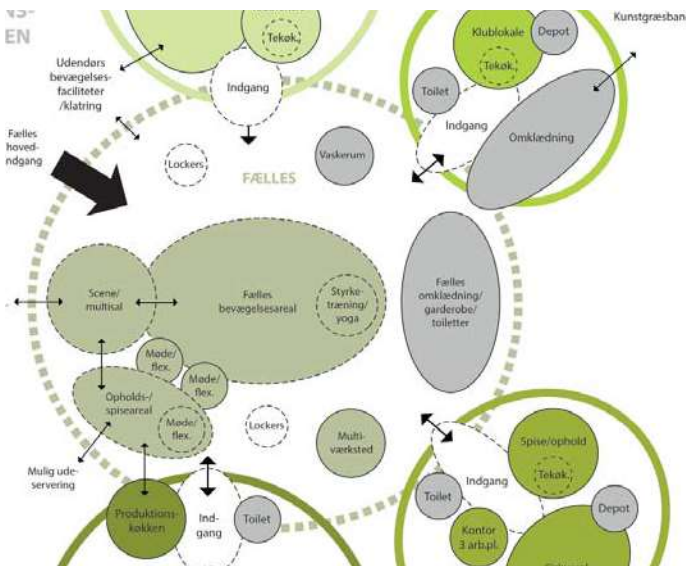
NS-
EN

Tekøk.

Udendørs bevægelses-faciliteter /klatring

Indgang

Fælles hoved-indgang

Lockers

Vaskerum

FÆLLES

Klublokale

Depot

Tekøk.

Kunstgræsban

Toilet

Indgang

Omklædning

Scene/ multisal

Fælles bevægelsesareal

Styrke-træning/ yoga

Fælles omklædning/ garderobe/ toiletter

Møde/ flex.

Møde/ flex.

Opholds-/ spiseareal

Møde/ flex.

Lockers

Multi-værksted

Mulig ude-servering

Produktions-køkken

Ind-gang

Toilet

Spise/ophold

Tekøk.

Indgang

Toilet

Depot

Kontor 3 arb.pl.